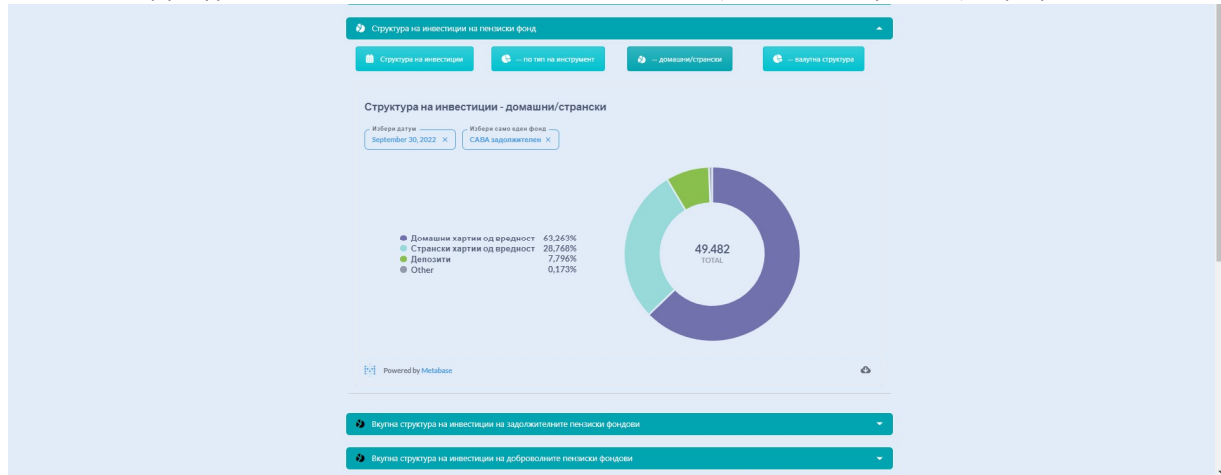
Структура на инвестиции на пензиски фонд

Структура на инвестиции

-- по тип на инструмент

-- домашни/странски

-- валутна структура

Структура на инвестиции - домашни/странски

Избери датум
September 30, 2022

Избери само еден фонд
САВА задолжителен

| | |
|---|---|
| Домашни хартии од вредност | 63,263% |
| Странски хартии од вредност | 28,768% |
| Депозити | 7,796% |
| Other | 0,173% |

49.482
TOTAL

Powered by Metabase

Вкупна структура на инвестиции на задолжителните пензиски фондови

Вкупна структура на инвестиции на доброволните пензиски фондови